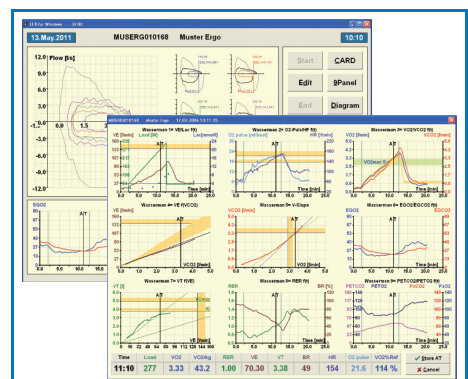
13.May.2011 MUSERG010168 Muster Ergo 10:10

Flow [l/s]

12.0
9.0
6.0
3.0
-3.0
-6.0
-9.0
-12.0

Start
CARD
Edit
9Panel
End
Diagram

EQO2

Wasserman 1= VE/Lac f(t)
Wasserman 2= O2-Puls/HR f(t)
Wasserman 3= VO2/VCO2 f(t)
Wasserman 4= VE f(VCO2)
Wasserman 5= V-Slope
Wasserman 6= EQO2/EQCO2 f(t)
Wasserman 7= VT f(VE)
Wasserman 8= RER f(t)
Wasserman 9= PETCO2/PETO2 f(t)

AT

Time [min]
VE [l/min]
Load [W]
Lac [mmol/l]
O2 pulse [ml/beat]
HR [1/min]
VO2 [l/min]
VCO2 [l/min]
VT [l]
RER
BR [%]
PETCO2
PETO2
EQO2
EQCO2

| Time | Load | VO2 | VO2/kg | RER | VE | VT | BR | HR | O2 pulse | VO2%Ref |
|---|---|---|---|---|---|---|---|---|---|---|
| 11:10 | 277 | 3.33 | 43.2 | 1.00 | 70.30 | 3.38 | 49 | 154 | 21.6 | 114 % |

Store AT
Cancel